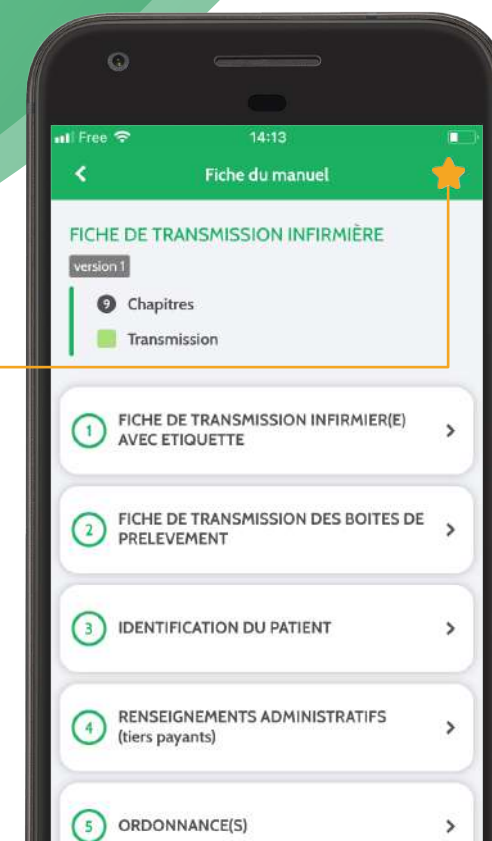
Free 14:13

<

Fiche du manuel

FICHE DE TRANSMISSION INFIRMIÈRE

version 1

9 Chapitres

Transmission

1 FICHE DE TRANSMISSION INFIRMIER(E) AVEC ETIQUETTE >

2 FICHE DE TRANSMISSION DES BOITES DE PRELEVEMENT >

3 IDENTIFICATION DU PATIENT >

4 RENSEIGNEMENTS ADMINISTRATIFS (tiers payants) >

5 ORDONNANCE(S) >